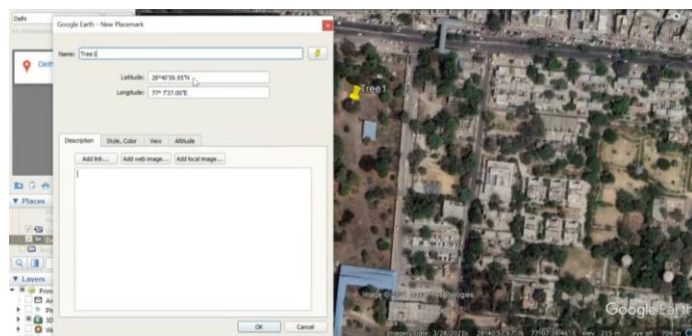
Delhi

Delh

Places

Layers

Google Earth - New Placemark

Name: Tree1

Latitude: 28°40'59.93"N

Longitude: 77° 7'37.00"E

Description | Style, Color | View | Altitude

Add link... | Add web image... | Add local image...

OK | Cancel

Tree1

Image © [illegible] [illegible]ogies

Google Earth

Imagery Date: 3/28/2023 28°40'57.67" N 77°07'39.46" E elev 215 m eye alt 709 m